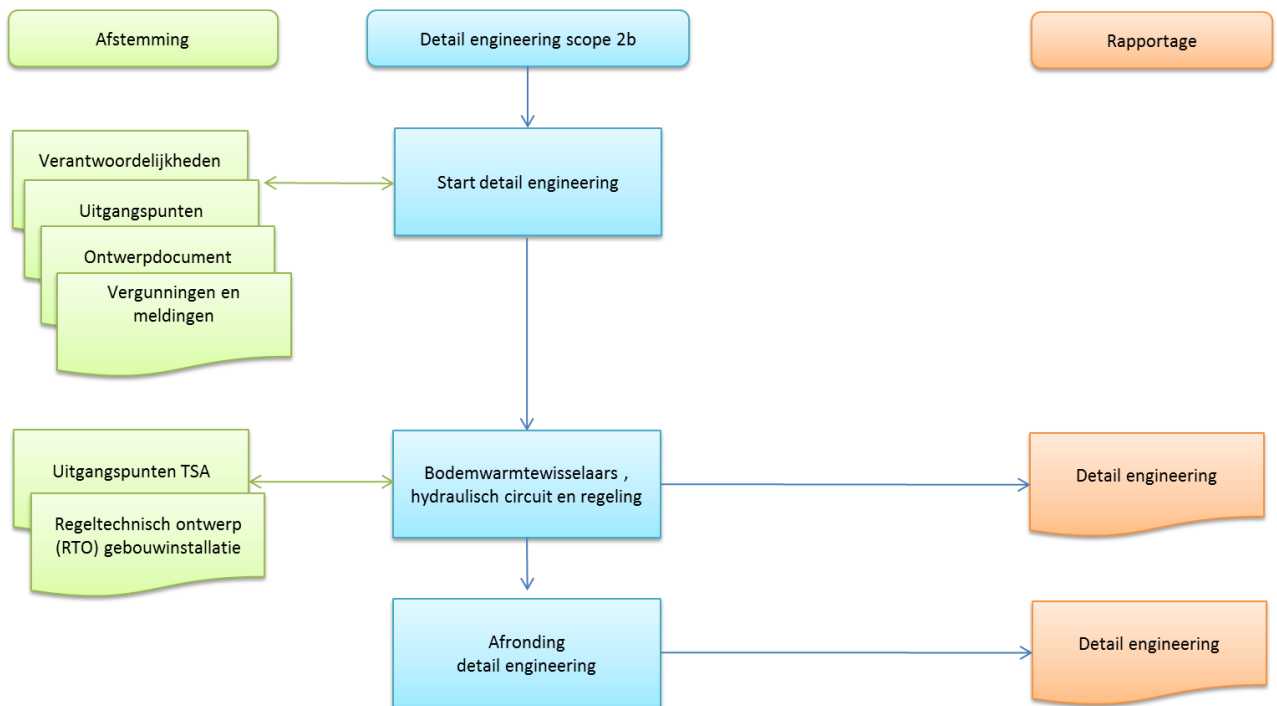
Afstemming

Detail engineering scope 2b

Rapportage

Verantwoordelijkheden

Uitgangspunten

Ontwerpdocument

Vergunningen en meldingen

Start detail engineering

Uitgangspunten TSA

Regeltechnisch ontwerp (RTO) gebouwinstallatie

Bodemwarmtewisselaars , hydraulisch circuit en regeling

Detail engineering

Afronding detail engineering

Detail engineering